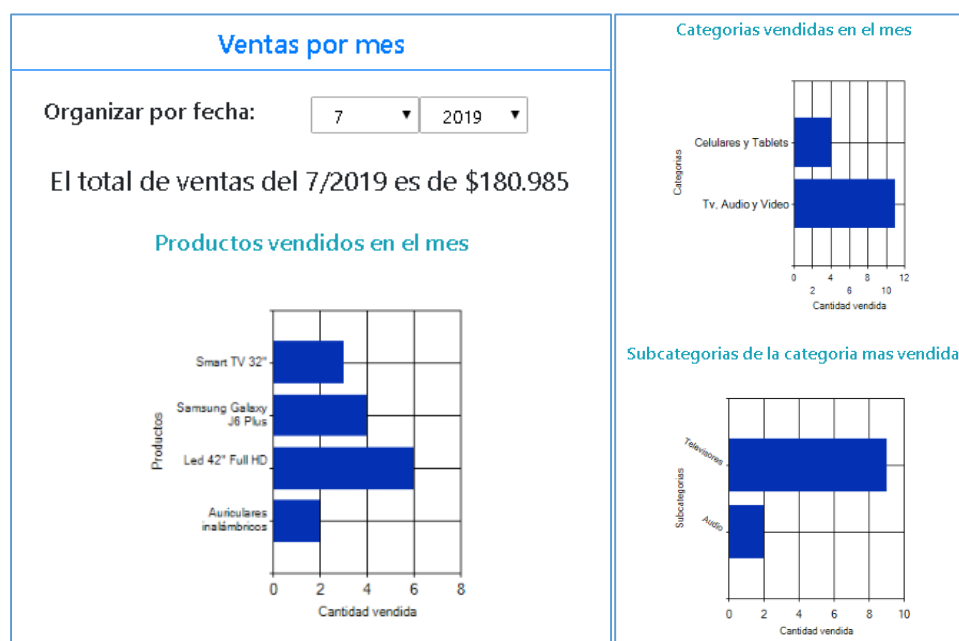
Ventas por mes

Organizar por fecha: 7 ▾ 2019 ▾

El total de ventas del 7/2019 es de $180.985

Productos vendidos en el mes

Productos

Smart TV 32"
Samsung Galaxy J6 Plus
Led 42" Full HD
Auriculares inalámbricos

0 2 4 6 8
Cantidad vendida

Categorias vendidas en el mes

Categorias

Celulares y Tablets
Tv, Audio y Video

0 2 4 6 8 10 12
Cantidad vendida

Subcategorias de la categoria mas vendida

Subcategorias

Televisores
Audio

0 2 4 6 8 10
Cantidad vendida